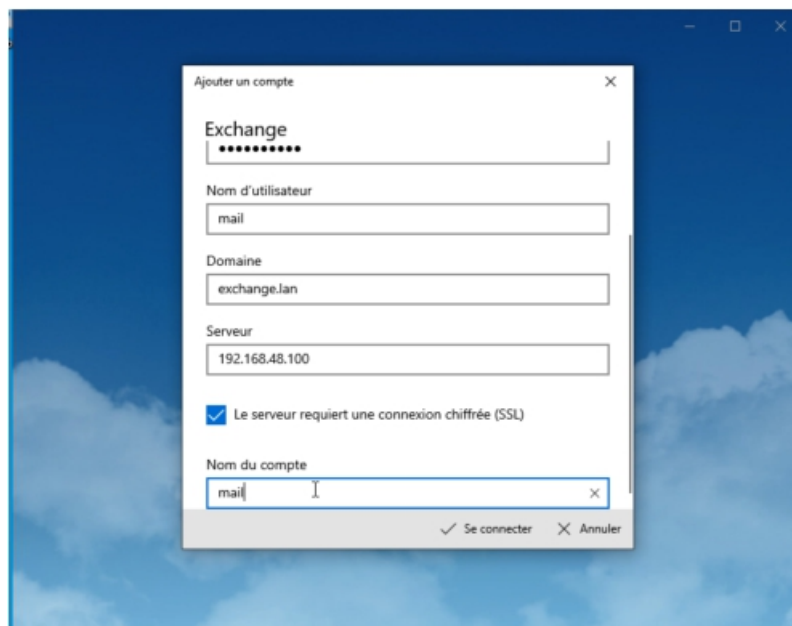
Ajouter un compte

Exchange

•••••••••••

Nom d'utilisateur

mail

Domaine

exchange.lan

Serveur

192.168.48.100

Le serveur requiert une connexion chiffrée (SSL)

Nom du compte

mail

Se connecter Annuler